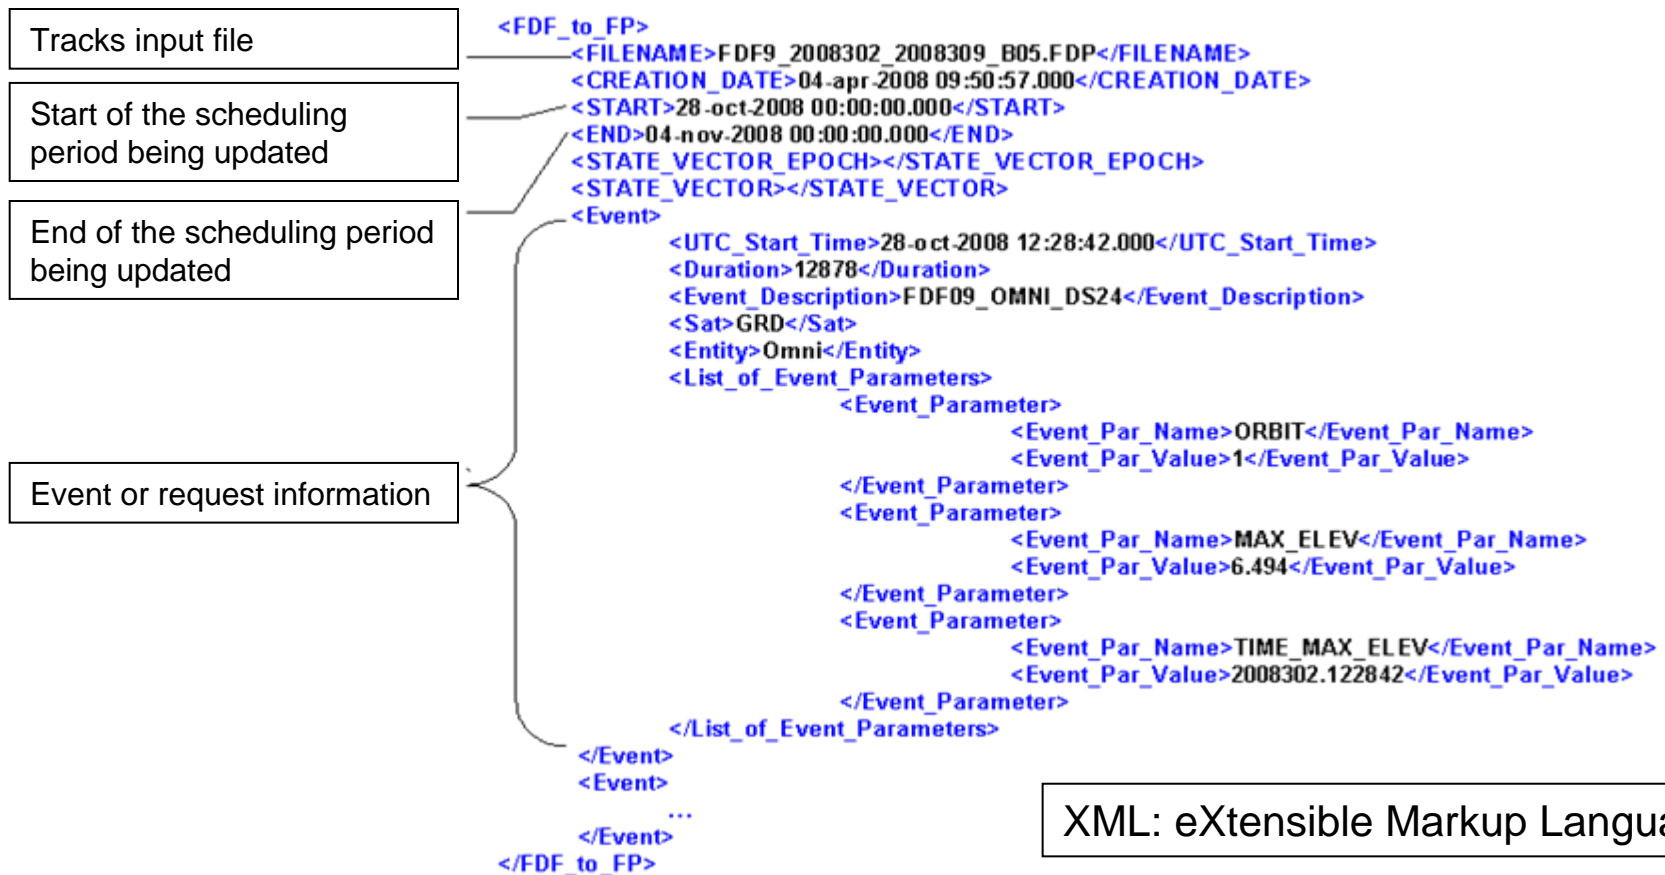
Tracks input file

Start of the scheduling period being updated

End of the scheduling period being updated

Event or request information

<FDF_to_FP>
<FILENAME>FDF9_2008302_2008309_B05.FDP</FILENAME>
<CREATION_DATE>04-apr-2008 09:50:57.000</CREATION_DATE>
<START>28-oct-2008 00:00:00.000</START>
<END>04-nov-2008 00:00:00.000</END>
<STATE_VECTOR_EPOCH></STATE_VECTOR_EPOCH>
<STATE_VECTOR></STATE_VECTOR>
<Event>
<UTC_Start_Time>28-oct-2008 12:28:42.000</UTC_Start_Time>
<Duration>12878</Duration>
<Event_Description>FDF09_OMNI_DS24</Event_Description>
<Sat>GRD</Sat>
<Entity>Omni</Entity>
<List_of_Event_Parameters>
<Event_Parameter>
<Event_Par_Name>ORBIT</Event_Par_Name>
<Event_Par_Value>1</Event_Par_Value>
</Event_Parameter>
<Event_Parameter>
<Event_Par_Name>MAX_ELEV</Event_Par_Name>
<Event_Par_Value>6.494</Event_Par_Value>
</Event_Parameter>
<Event_Parameter>
<Event_Par_Name>TIME_MAX_ELEV</Event_Par_Name>
<Event_Par_Value>2008302.122842</Event_Par_Value>
</Event_Parameter>
</List_of_Event_Parameters>
</Event>
<Event>
...
</Event>
</FDF_to_FP>

XML: eXtensible Markup Langua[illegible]